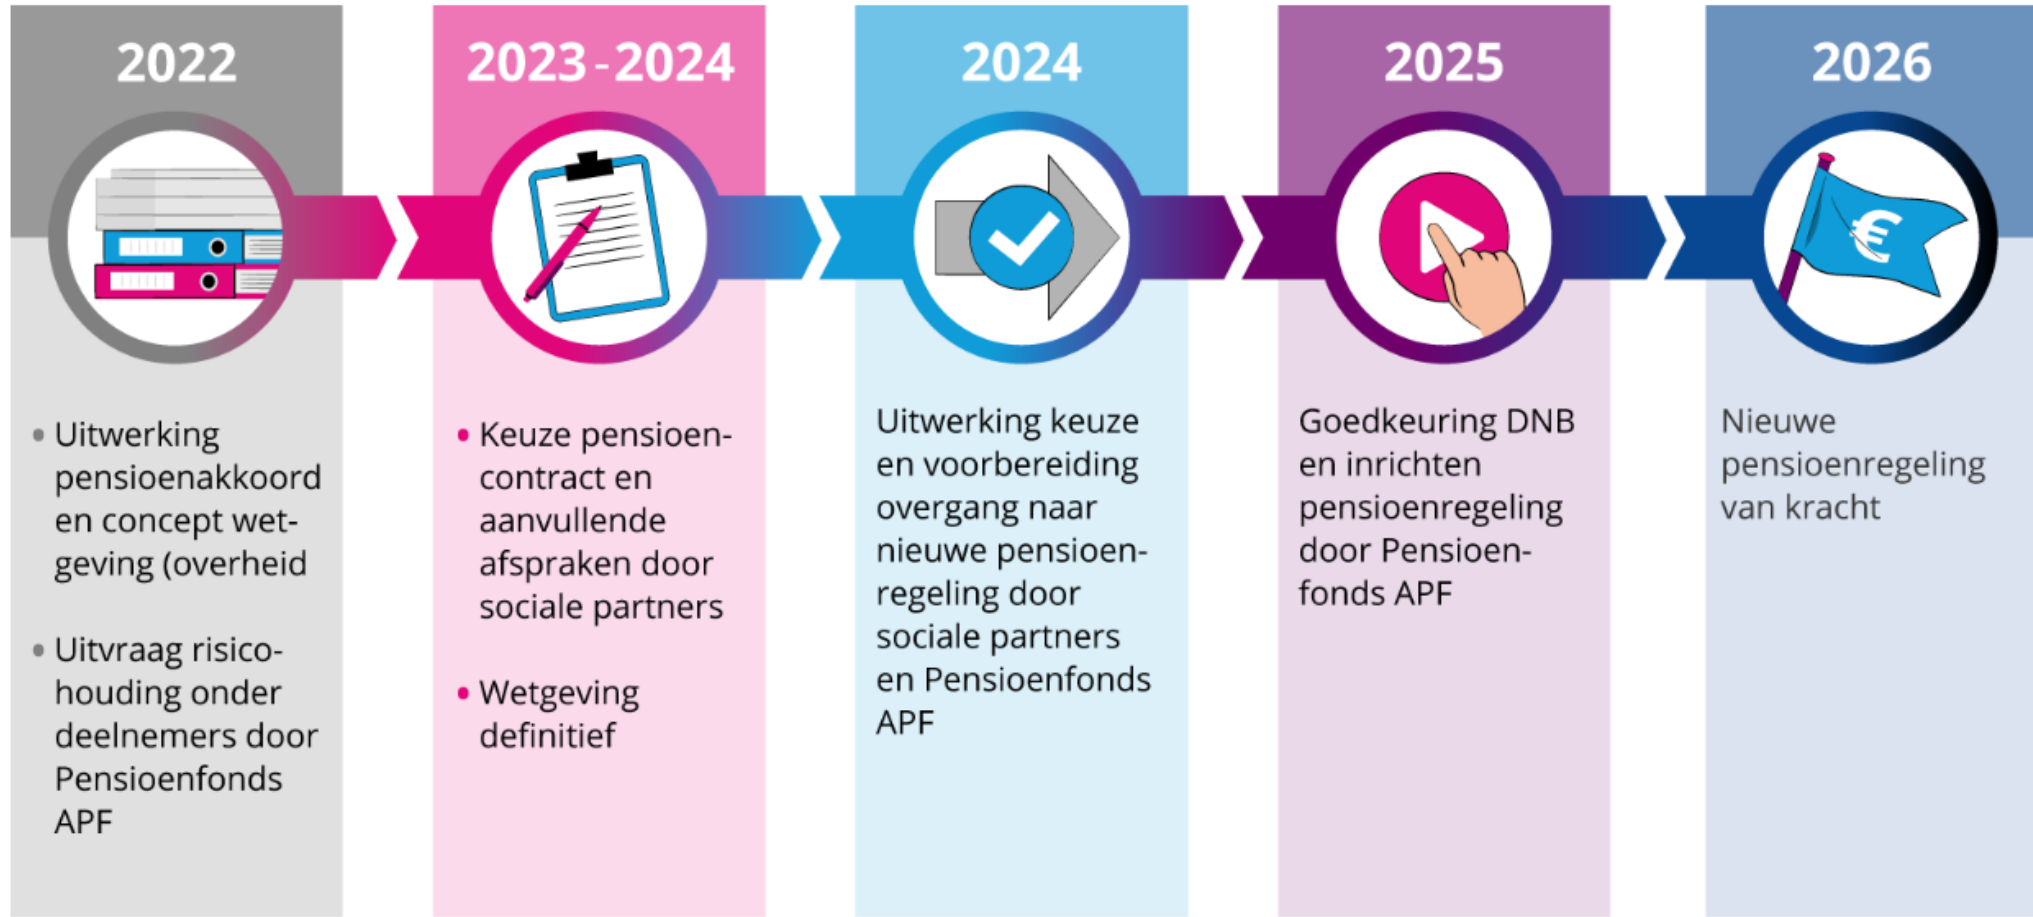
2022

• Uitwerking pensioenakkoord en concept wetgeving (overheid

• Uitvraag risicohouding onder deelnemers door Pensioenfonds APF

2023 - 2024

• Keuze pensioencontract en aanvullende afspraken door sociale partners

• Wetgeving definitief

2024

Uitwerking keuze en voorbereiding overgang naar nieuwe pensioenregeling door sociale partners en Pensioenfonds APF

2025

Goedkeuring DNB en inrichten pensioenregeling door Pensioenfonds APF

2026

Nieuwe pensioenregeling van kracht